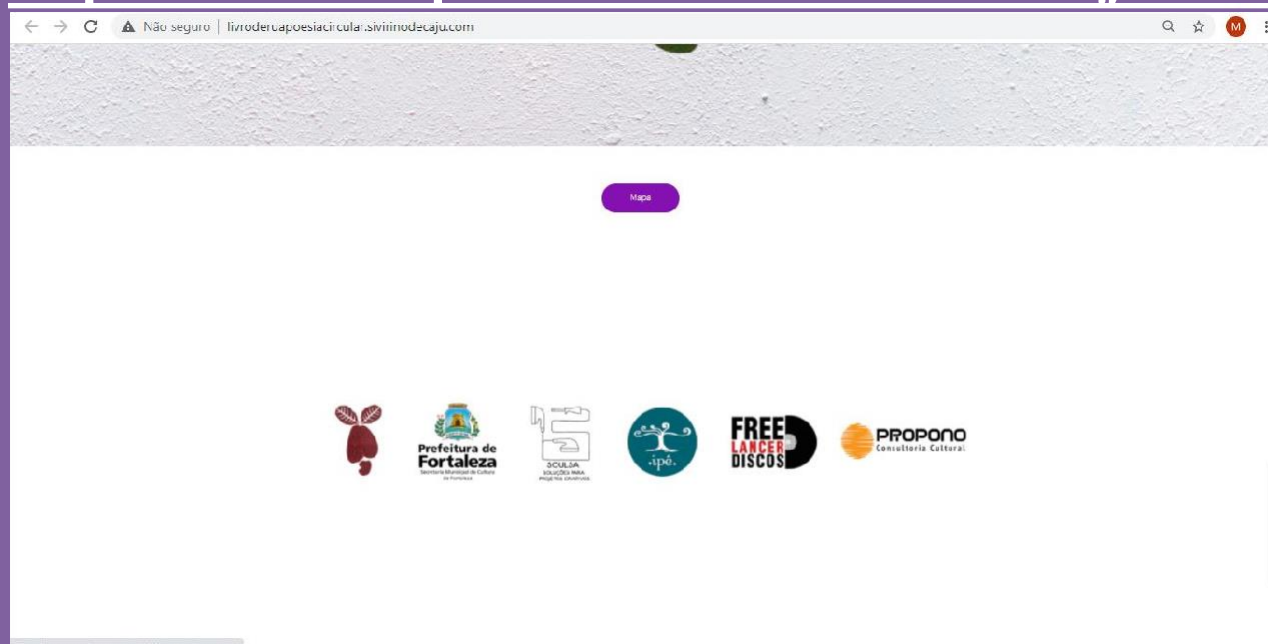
Não seguro | livrodecapoesiacircular.sivilinodecaju.com

M

Mapa

Prefeitura de Fortaleza
Secretaria Municipal da Cultura de Fortaleza

SOULDA
SOLUÇÕES PARA PROJETOS CRIATIVOS

.ipê.

FREE LANCER DISCOS

PROPONO
Consultoria Cultural